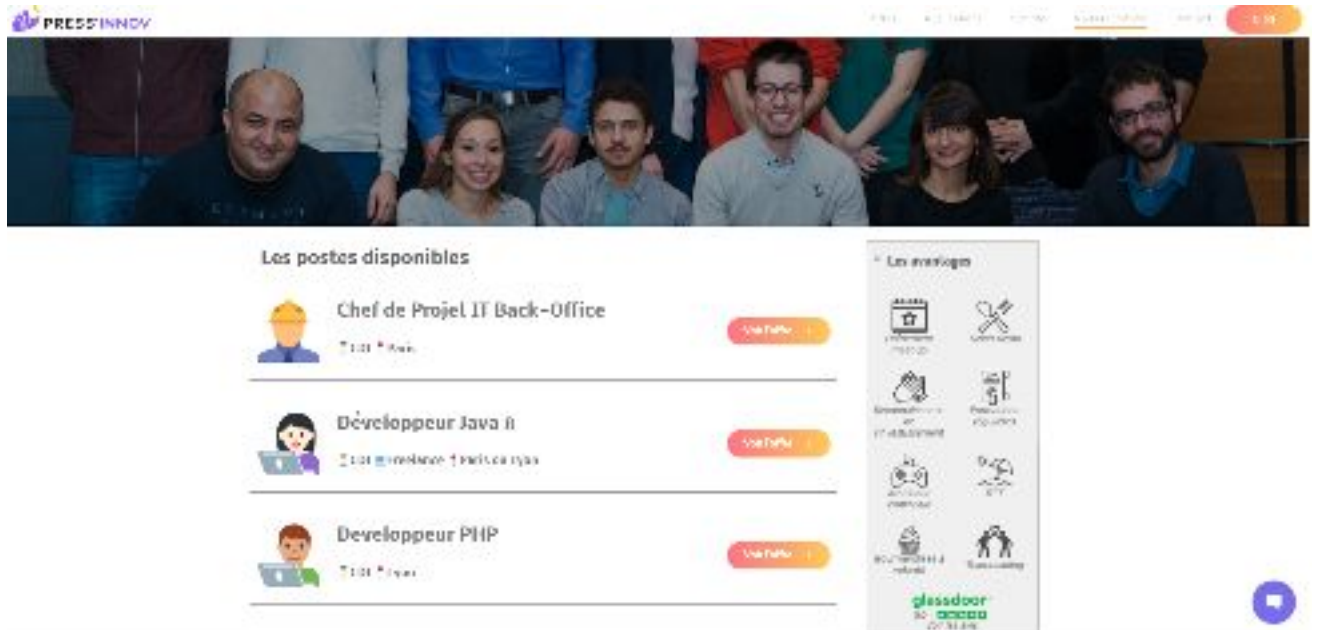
PRESS'INNOV

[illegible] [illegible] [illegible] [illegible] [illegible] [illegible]

Les postes disponibles

Chef de Projet IT Back-Office

CDI Paris

Voir l'offre

Développeur Java 8

CDI Freelance Paris ou Lyon

Voir l'offre

Developpeur PHP

CDI Lyon

Voir l'offre

Les avantages

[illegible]

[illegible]

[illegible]

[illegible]

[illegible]

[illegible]

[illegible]

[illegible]

glassdoor